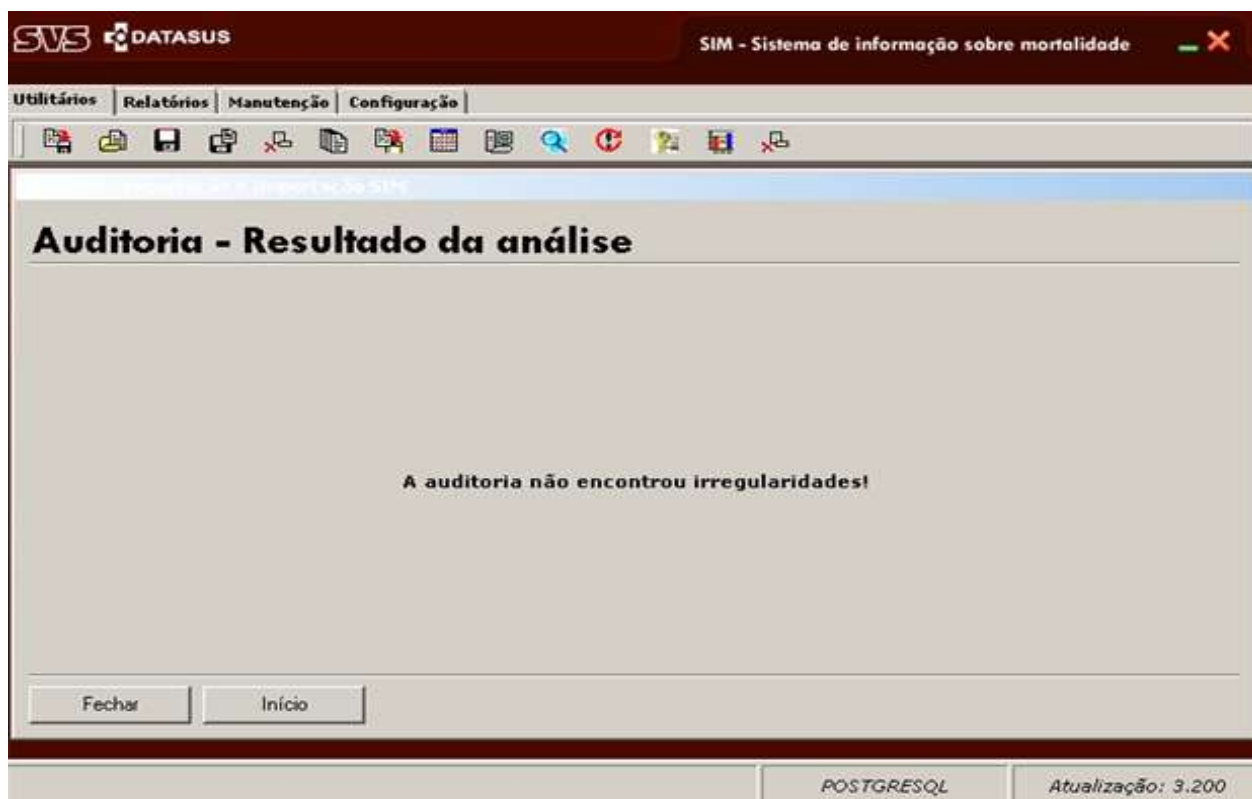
SVS DATASUS

SIM - Sistema de informação sobre mortalidade

Utilitários | Relatórios | Manutenção | Configuração

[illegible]

Auditoria - Resultado da análise

A auditoria não encontrou irregularidades!

Fechar

Início

POSTGRESQL

Atualização: 3.200